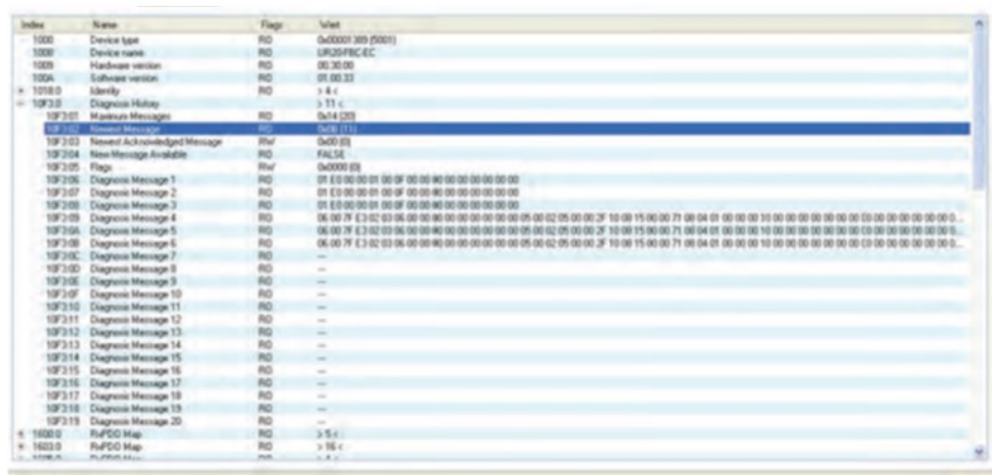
| Index | Name | Flags | Wert |
|---|---|---|---|
| 1000 | Device type | RO | 0x00001389 (5001) |
| 1008 | Device name | RO | UR20-FBC-EC |
| 1009 | Hardware version | RO | 00.30.00 |
| 100A | Software version | RO | 01.00.33 |
| + 1018:0 | Identity | RO | > 4 < |
| − 10F3:0 | Diagnosis History | | > 11 < |
| 10F3:01 | Maximum Messages | RO | 0x14 (20) |
| 10F3:02 | Newest Message | RO | 0x0B (11) |
| 10F3:03 | Newest Acknowledged Message | RW | 0x00 (0) |
| 10F3:04 | New Message Available | RO | FALSE |
| 10F3:05 | Flags | RW | 0x0000 (0) |
| 10F3:06 | Diagnosis Message 1 | RO | 01 E0 00 00 01 00 0F 00 00 80 00 00 00 00 00 00 |
| 10F3:07 | Diagnosis Message 2 | RO | 01 E0 00 00 01 00 0F 00 00 80 00 00 00 00 00 00 |
| 10F3:08 | Diagnosis Message 3 | RO | 01 E0 00 00 01 00 0F 00 00 80 00 00 00 00 00 00 |
| 10F3:09 | Diagnosis Message 4 | RO | 06 00 7F E3 02 03 06 00 00 80 00 00 00 00 00 00 05 00 02 05 00 00 2F 10 00 15 00 00 71 00 04 01 00 00 00 10 00 00 00 00 00 00 00 00 00 00 00 00 00 0... |
| 10F3:0A | Diagnosis Message 5 | RO | 06 00 7F E3 02 03 06 00 00 80 00 00 00 00 00 00 05 00 02 05 00 00 2F 10 00 15 00 00 71 00 04 01 00 00 00 10 00 00 00 00 00 00 00 00 00 00 00 00 00 0... |
| 10F3:0B | Diagnosis Message 6 | RO | 06 00 7F E3 02 03 06 00 00 80 00 00 00 00 00 00 05 00 02 05 00 00 2F 10 00 15 00 00 71 00 04 01 00 00 00 10 00 00 00 00 00 00 00 00 00 00 00 00 00 0... |
| 10F3:0C | Diagnosis Message 7 | RO | — |
| 10F3:0D | Diagnosis Message 8 | RO | — |
| 10F3:0E | Diagnosis Message 9 | RO | — |
| 10F3:0F | Diagnosis Message 10 | RO | — |
| 10F3:10 | Diagnosis Message 11 | RO | — |
| 10F3:11 | Diagnosis Message 12 | RO | — |
| 10F3:12 | Diagnosis Message 13 | RO | — |
| 10F3:13 | Diagnosis Message 14 | RO | — |
| 10F3:14 | Diagnosis Message 15 | RO | — |
| 10F3:15 | Diagnosis Message 16 | RO | — |
| 10F3:16 | Diagnosis Message 17 | RO | — |
| 10F3:17 | Diagnosis Message 18 | RO | — |
| 10F3:18 | Diagnosis Message 19 | RO | — |
| 10F3:19 | Diagnosis Message 20 | RO | — |
| + 1600:0 | RxPDO Map | RO | > 5 < |
| + 1603:0 | RxPDO Map | RO | > 16 < |
| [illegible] | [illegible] | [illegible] | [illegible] |